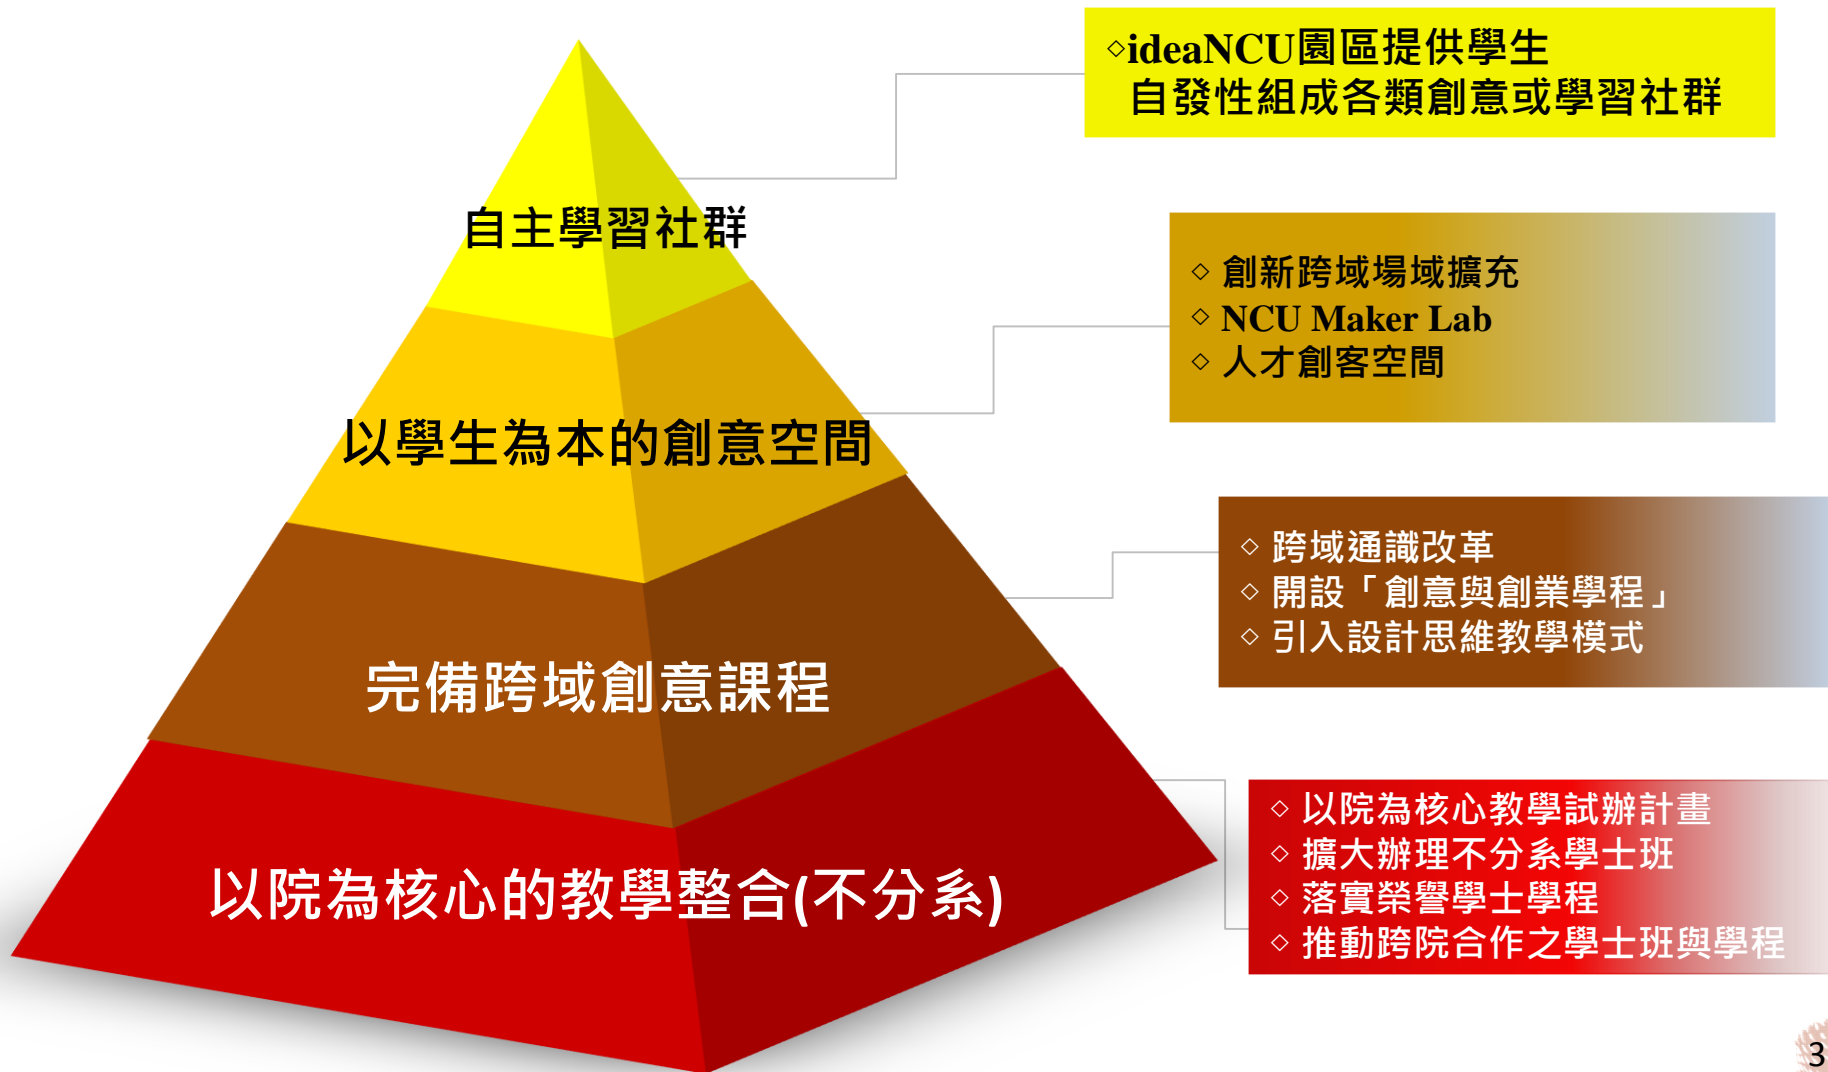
自主學習社群

以學生為本的創意空間

完備跨域創意課程

以院為核心的教學整合(不分系)

◇ideaNCU園區提供學生自發性組成各類創意或學習社群

◇ 創新跨域場域擴充
◇ NCU Maker Lab
◇ 人才創客空間

◇ 跨域通識改革
◇ 開設「創意與創業學程」
◇ 引入設計思維教學模式

◇ 以院為核心教學試辦計畫
◇ 擴大辦理不分系學士班
◇ 落實榮譽學士學程
◇ 推動跨院合作之學士班與學程

3